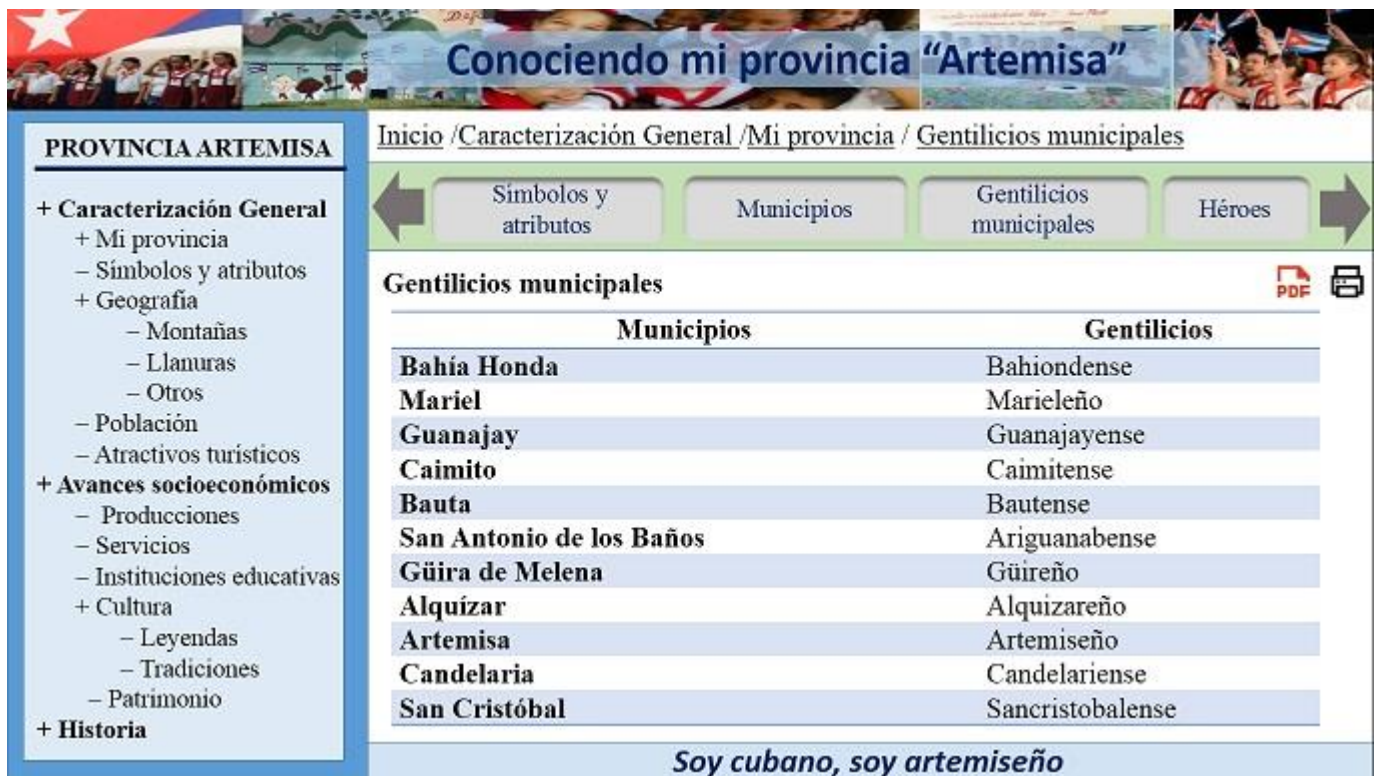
Conociendo mi provincia "Artemisa"

PROVINCIA ARTEMISA

+ Caracterización General
+ Mi provincia
– Símbolos y atributos
+ Geografía
– Montañas
– Llanuras
– Otros
– Población
– Atractivos turísticos
+ Avances socioeconómicos
– Producciones
– Servicios
– Instituciones educativas
+ Cultura
– Leyendas
– Tradiciones
– Patrimonio
+ Historia

Inicio /Caracterización General /Mi provincia / Gentilicios municipales

Símbolos y atributos | Municipios | Gentilicios municipales | Héroes

Gentilicios municipales

PDF

| Municipios | Gentilicios |
|---|---|
| Bahía Honda | Bahiondense |
| Mariel | Marieleño |
| Guanajay | Guanajayense |
| Caimito | Caimitense |
| Bauta | Bautense |
| San Antonio de los Baños | Ariguanabense |
| Güira de Melena | Güireño |
| Alquízar | Alquizareño |
| Artemisa | Artemiseño |
| Candelaria | Candelariense |
| San Cristóbal | Sancristobalense |

Soy cubano, soy artemiseño